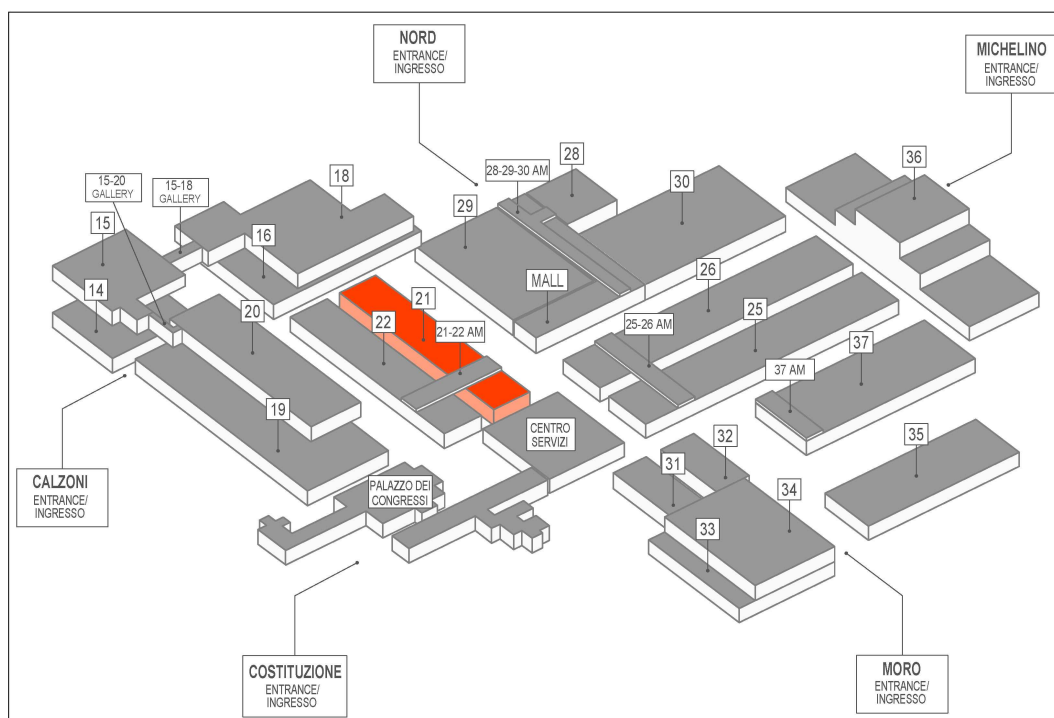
NORD
ENTRANCE/
INGRESSO

MICHELINO
ENTRANCE/
INGRESSO

28-29-30 AM

28

36

15-20
GALLERY

15-18
GALLERY

18

30

29

15

16

MALL

26

14

20

21

22

21-22 AM

25-26 AM

25

37

37 AM

19

CENTRO
SERVIZI

35

32

CALZONI
ENTRANCE/
INGRESSO

PALAZZO DEI
CONGRESSI

31

34

33

COSTITUZIONE
ENTRANCE/
INGRESSO

MORO
ENTRANCE/
INGRESSO